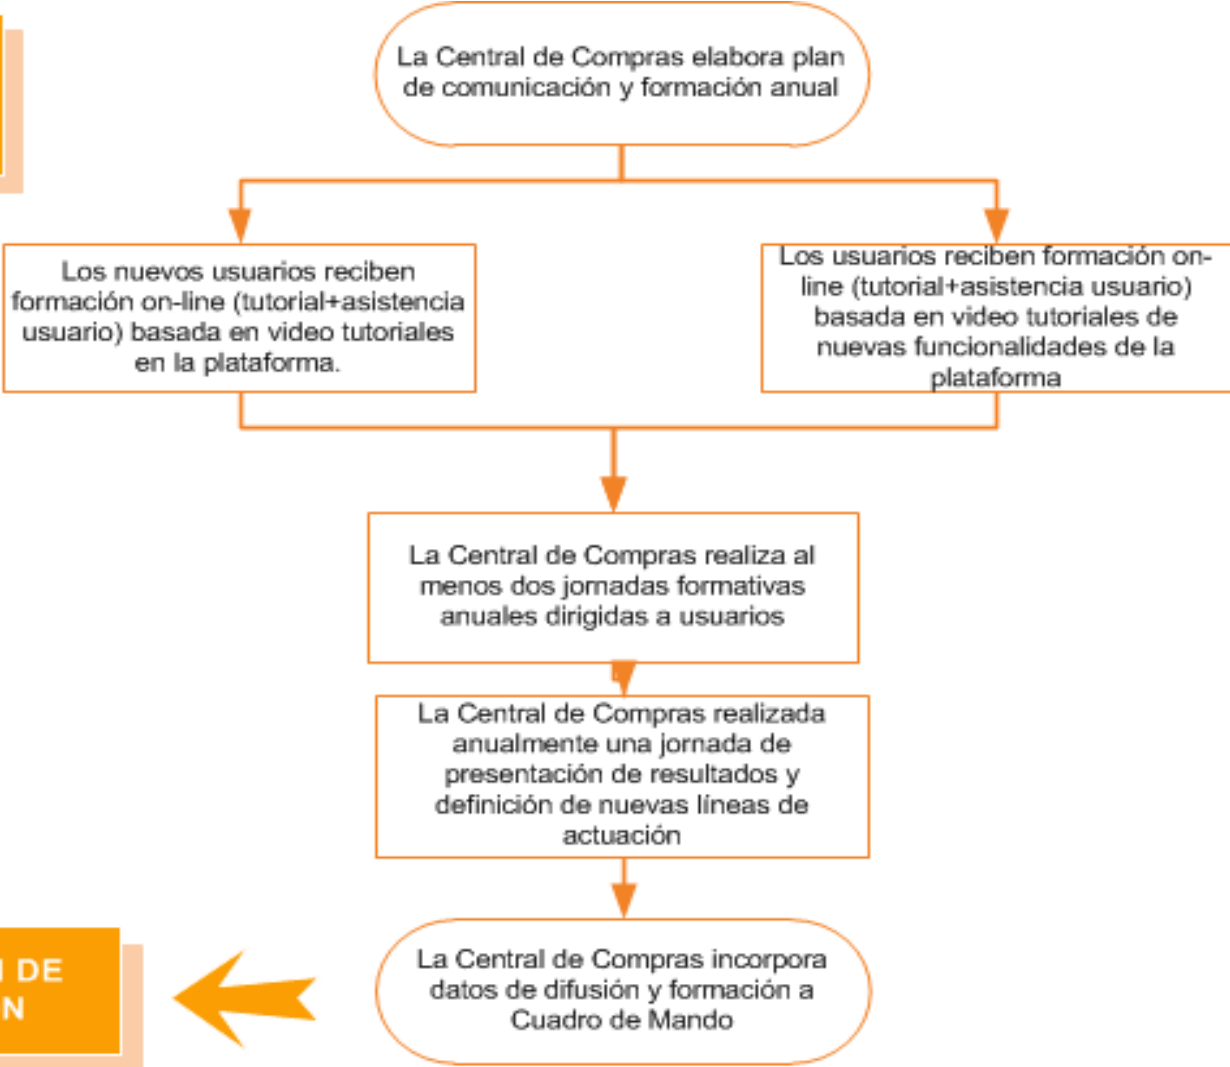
La Central de Compras elabora plan de comunicación y formación anual

Los nuevos usuarios reciben formación on-line (tutorial+asistencia usuario) basada en video tutoriales en la plataforma.

Los usuarios reciben formación on-line (tutorial+asistencia usuario) basada en video tutoriales de nuevas funcionalidades de la plataforma

La Central de Compras realiza al menos dos jornadas formativas anuales dirigidas a usuarios

La Central de Compras realizada anualmente una jornada de presentación de resultados y definición de nuevas líneas de actuación

La Central de Compras incorpora datos de difusión y formación a Cuadro de Mando

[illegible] DE
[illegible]N